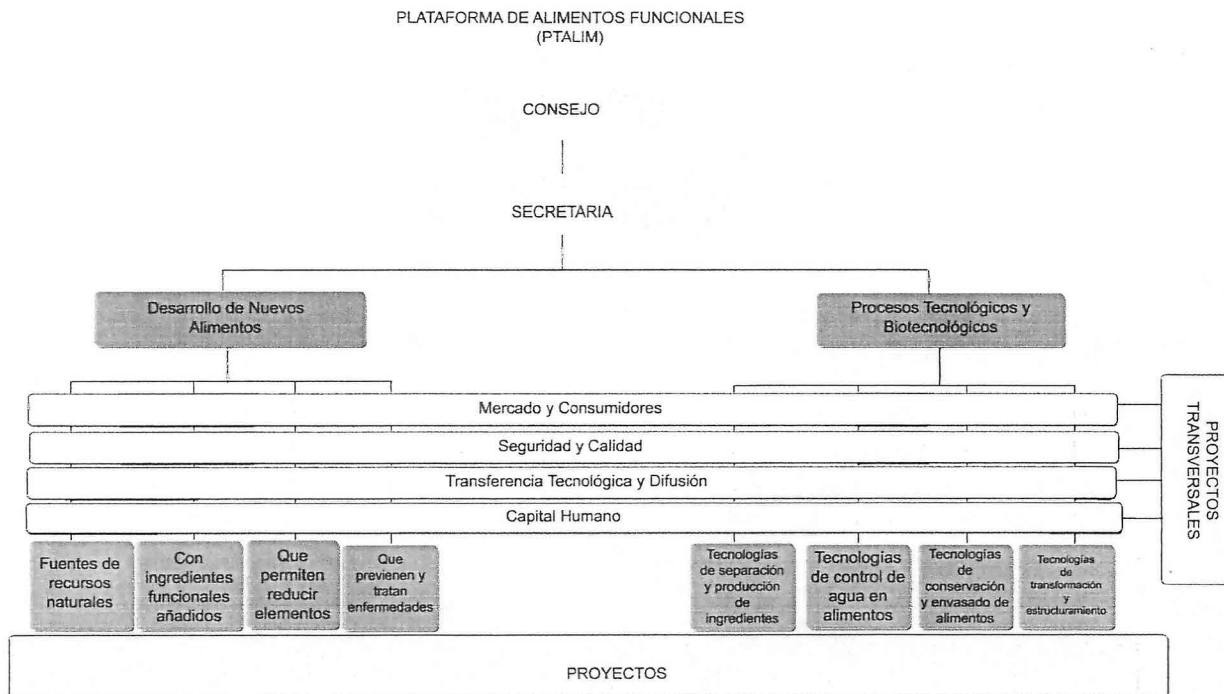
PLATAFORMA DE ALIMENTOS FUNCIONALES
(PTALIM)

CONSEJO

SECRETARIA

Desarrollo de Nuevos Alimentos

Procesos Tecnológicos y Biotecnológicos

Mercado y Consumidores

Seguridad y Calidad

Transferencia Tecnológica y Difusión

Capital Humano

PROYECTOS TRANSVERSALES

Fuentes de recursos naturales

Con ingredientes funcionales añadidos

Que permiten reducir elementos

Que previenen y tratan enfermedades

Tecnologías de separación y producción de ingredientes

Tecnologías de control de agua en alimentos

Tecnologías de conservación y envasado de alimentos

Tecnologías de transformación y estructuramiento

PROYECTOS